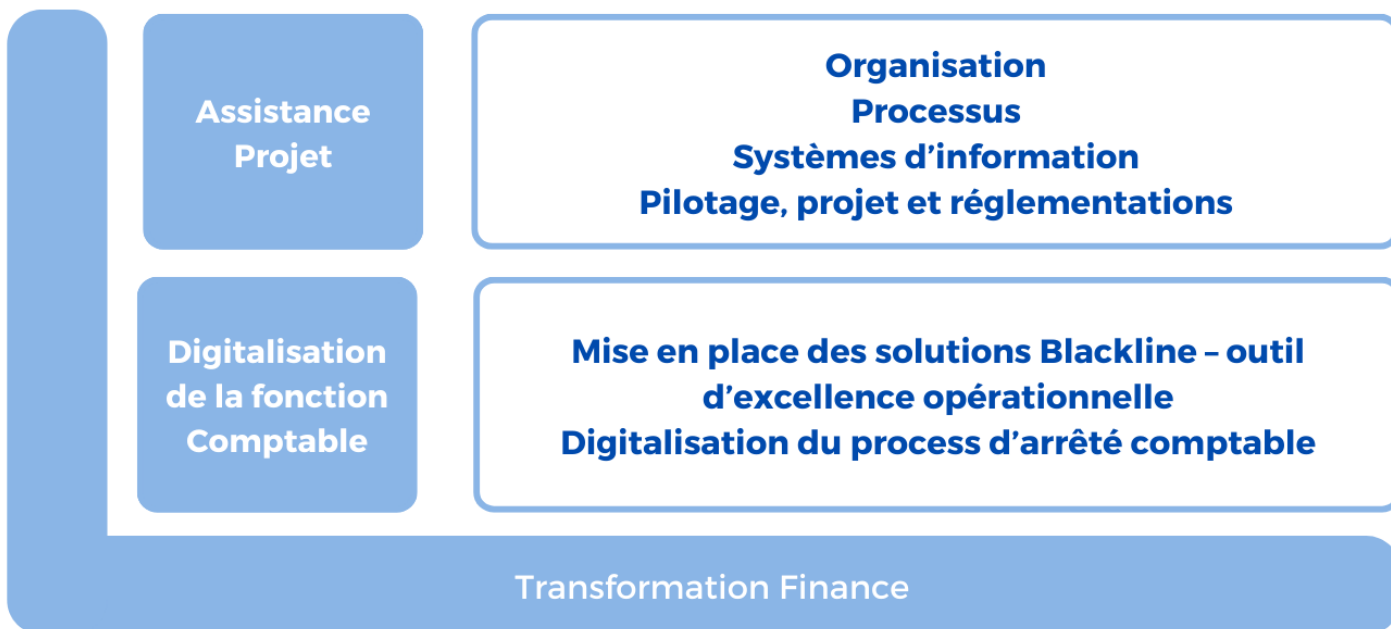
Assistance Projet

Organisation
Processus
Systèmes d’information
Pilotage, projet et réglementations

Digitalisation de la fonction Comptable

Mise en place des solutions Blackline – outil d’excellence opérationnelle
Digitalisation du process d’arrêté comptable

Transformation Finance